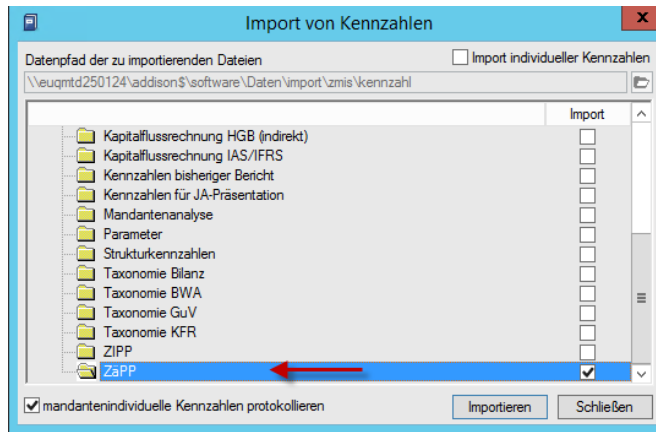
Import von Kennzahlen

Datenpfad der zu importierenden Dateien

Import individueller Kennzahlen

\\euqmtd250124\addison$\software\Daten\import\zmis\kennzahl

Import

Kapitalflussrechnung HGB (indirekt)
Kapitalflussrechnung IAS/IFRS
Kennzahlen bisheriger Bericht
Kennzahlen für JA-Präsentation
Mandantenanalyse
Parameter
Strukturkennzahlen
Taxonomie Bilanz
Taxonomie BWA
Taxonomie GuV
Taxonomie KFR
ZIPP
ZaPP

mandantenindividuelle Kennzahlen protokollieren

Importieren

Schließen